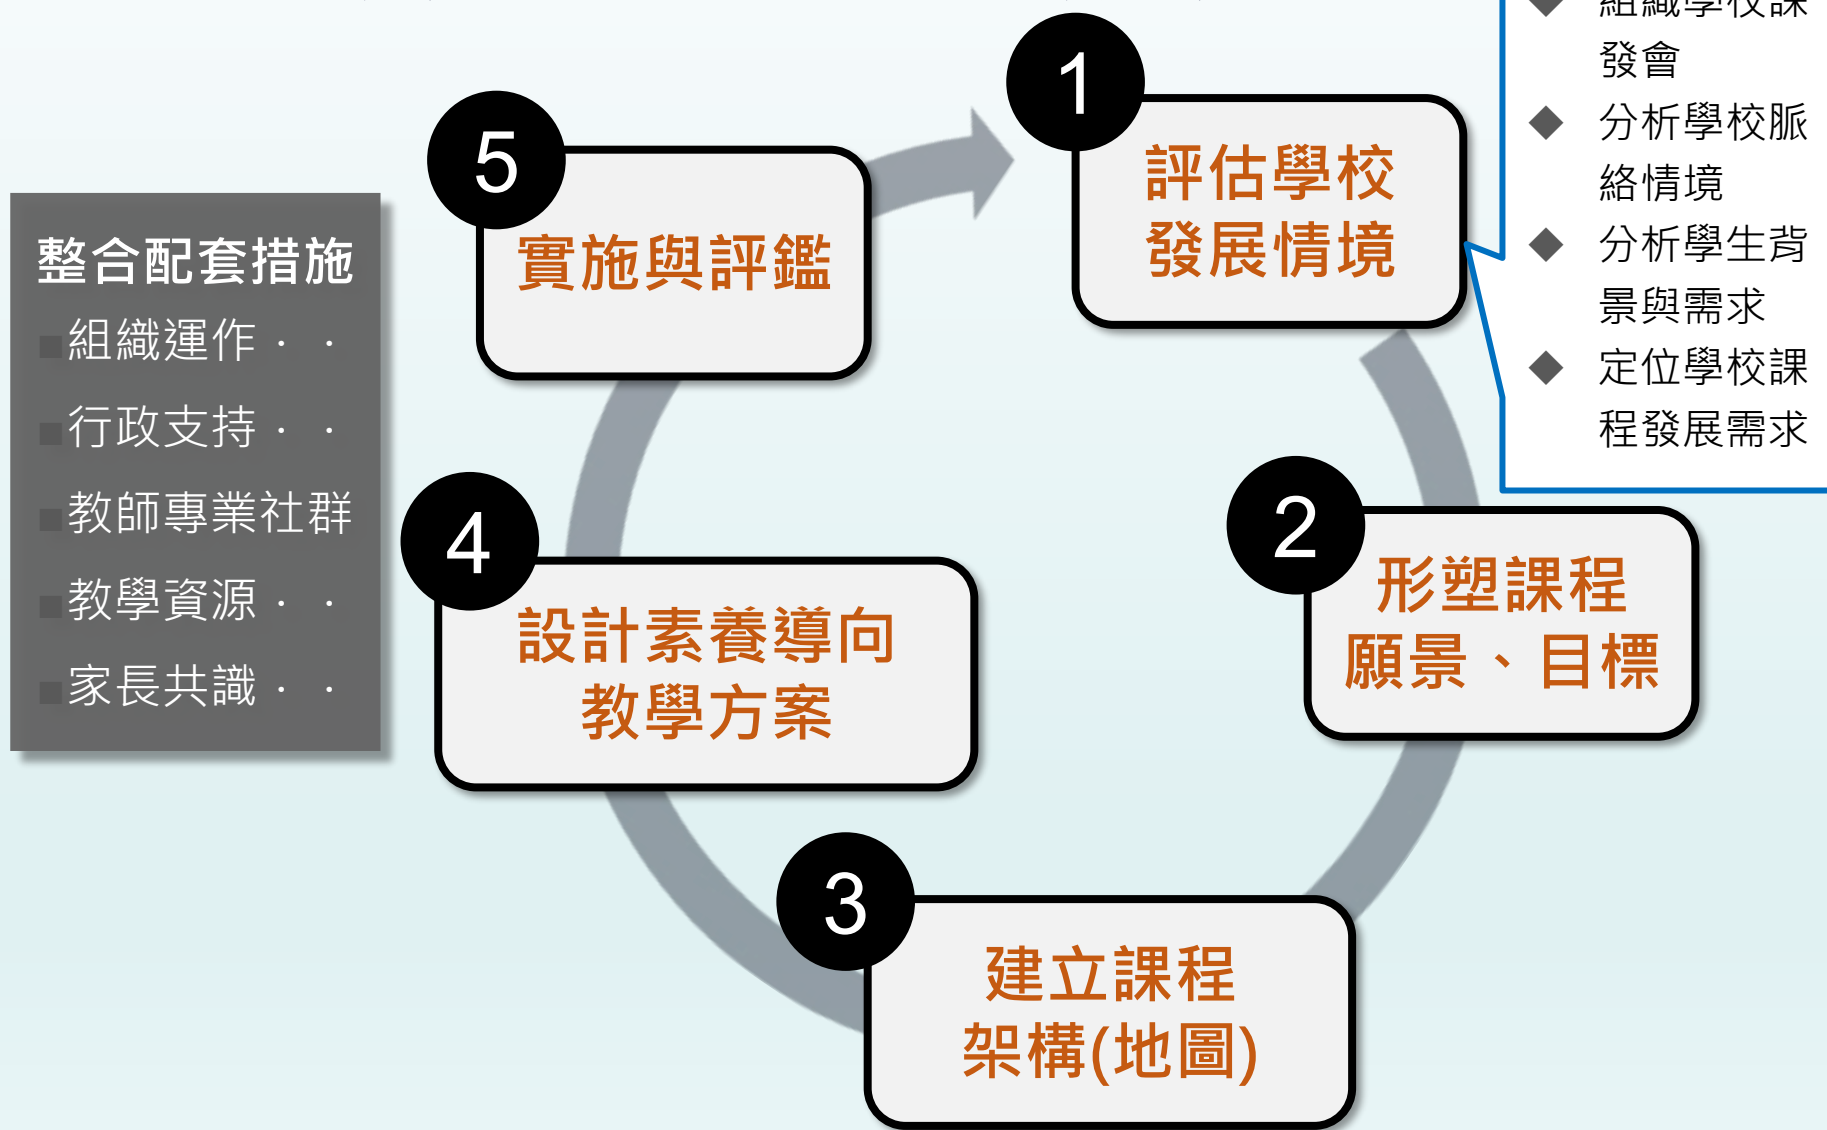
整合配套措施
組織運作．．
行政支持．．
教師專業社群
教學資源．．
家長共識．．

5
實施與評鑑

1
評估學校發展情境

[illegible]
發會
◆ 分析學校脈絡情境
◆ 分析學生背景與需求
◆ 定位學校課程發展需求

2
形塑課程願景、目標

3
建立課程架構(地圖)

4
設計素養導向教學方案